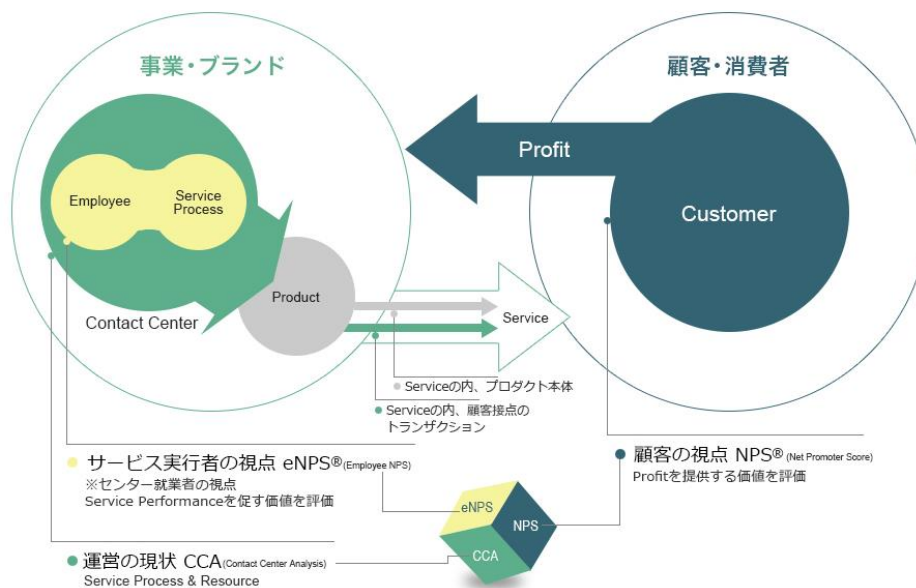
事業・ブランド

顧客・消費者

Profit

Employee

Service Process

Customer

Product

Contact Center

Service

● Serviceの内、プロダクト本体

● Serviceの内、顧客接点のトランザクション

● サービス実行者の視点 eNPS®(Employee NPS)
※センター就業者の視点
Service Performanceを促す価値を評価

● 顧客の視点 NPS®(Net Promoter Score)
Profitを提供する価値を評価

eNPS

NPS

CCA

● 運営の現状 CCA(Contact Center Analysis)
Service Process & Resource